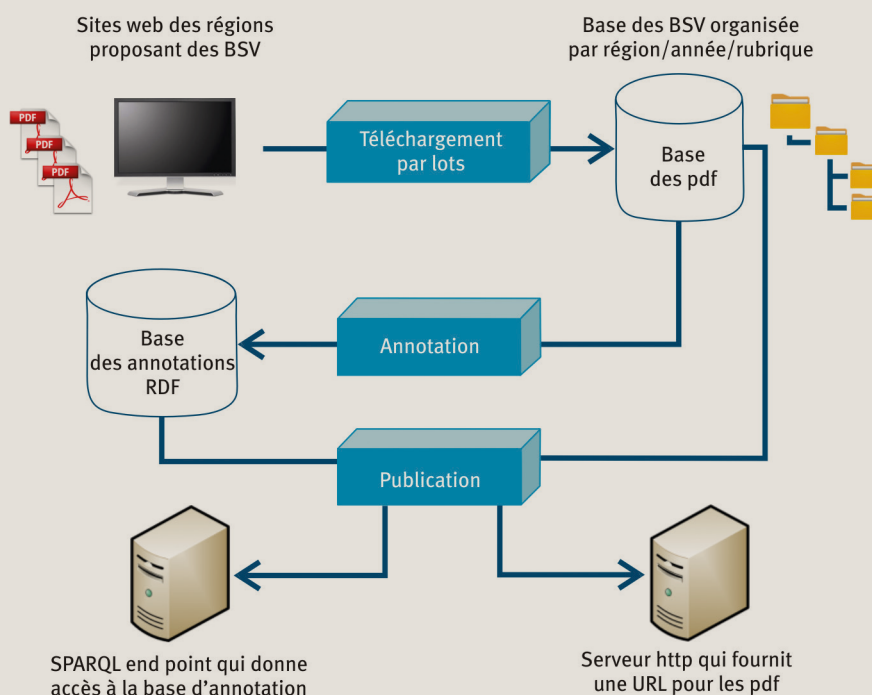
Sites web des régions proposant des BSV

PDF

PDF

PDF

Téléchargement par lots

Base des BSV organisée par région/année/rubrique

Base des pdf

Base des annotations RDF

Annotation

Publication

SPARQL end point qui donne accès à la base d'annotation

Serveur http qui fournit une URL pour les pdf